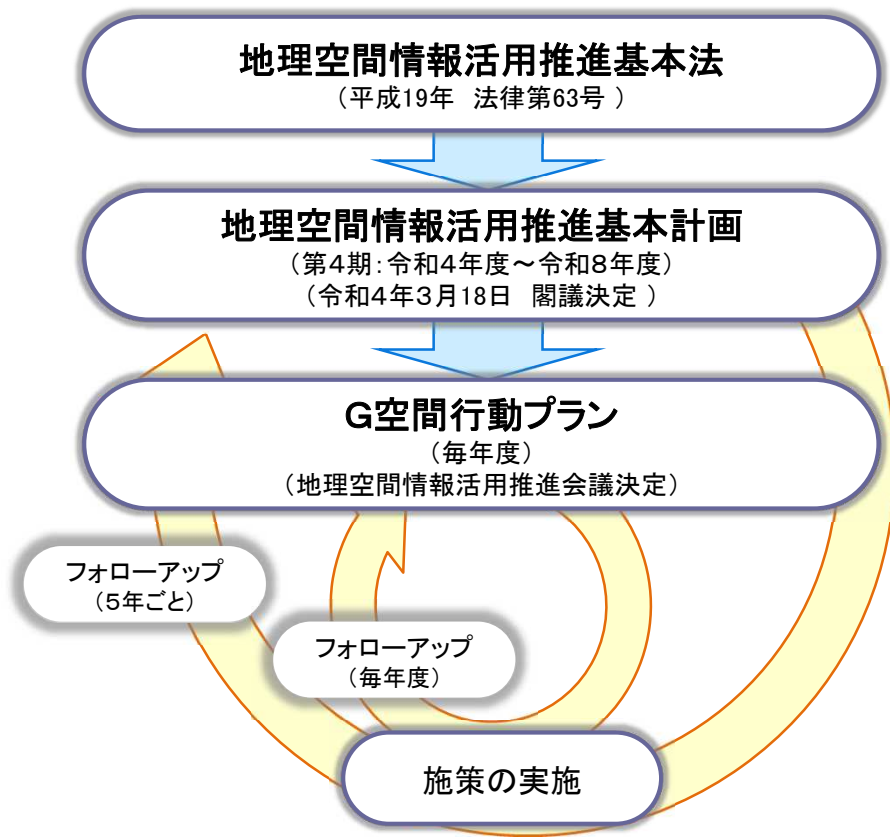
地理空間情報活用推進基本法
（平成19年　法律第63号 ）

地理空間情報活用推進基本計画
（第4期：令和4年度～令和8年度）
（令和4年3月18日　閣議決定 ）

G空間行動プラン
（毎年度）
（地理空間情報活用推進会議決定）

フォローアップ
（5年ごと）

フォローアップ
（毎年度）

施策の実施